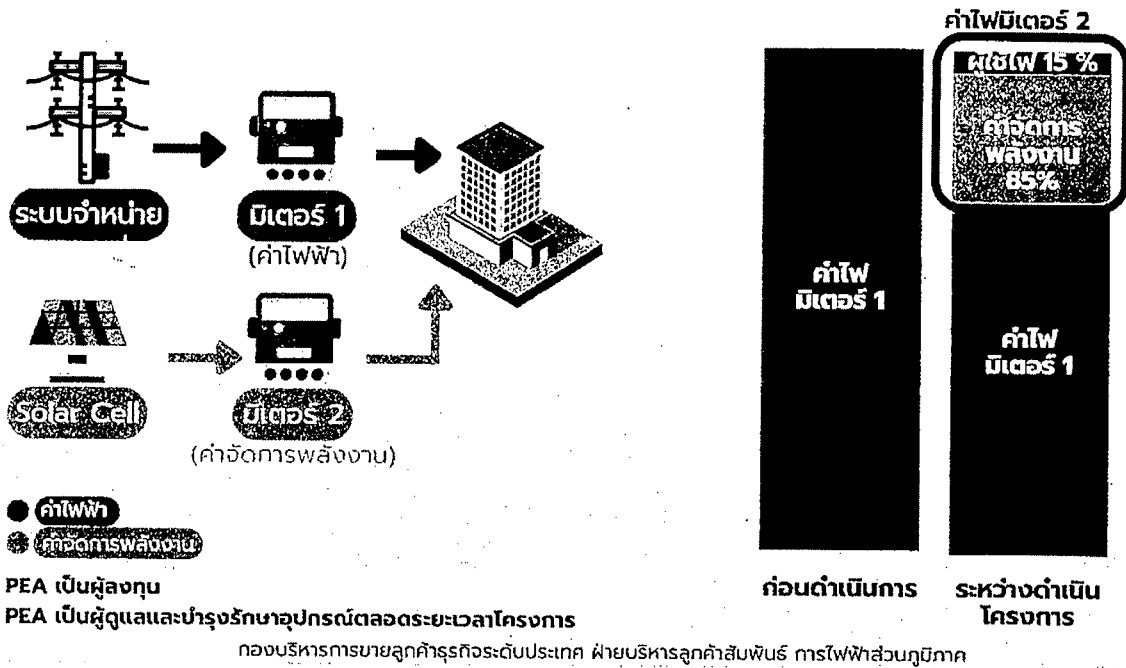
ระบบจำหน่าย

มิเตอร์ 1
(ค่าไฟฟ้า)

Solar Cell

มิเตอร์ 2
(ค่าจัดการพลังงาน)

ค่าไฟฟ้า
ค่าจัดการพลังงาน

PEA เป็นผู้ลงทุน
PEA เป็นผู้ดูแลและบำรุงรักษาอุปกรณ์ตลอดระยะเวลาโครงการ

ค่าไฟมิเตอร์ 2
ผู้ใช้ไฟ 15 %
ค่าจัดการพลังงาน 85%

ค่าไฟ มิเตอร์ 1

ค่าไฟ มิเตอร์ 1

ก่อนดำเนินการ

ระหว่างดำเนินโครงการ

กองบริหารการขายลูกค้าธุรกิจระดับประเทศ ฝ่ายบริหารลูกค้าสัมพันธ์ การไฟฟ้าส่วนภูมิภาค